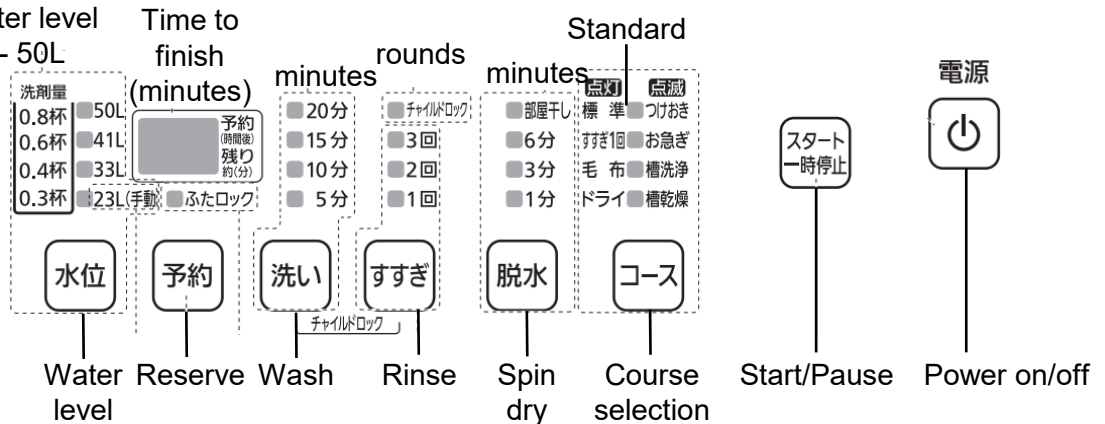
ter level
- 50L

Time to finish (minutes)

minutes

rounds

minutes

Standard

電源

洗剤量
0.8杯
0.6杯
0.4杯
0.3杯

50L
41L
33L
23L(手動)

予約 (時間後)
残り 約(分)

ふたロック

20分
15分
10分
5分

チャイルドロック
3回
2回
1回

部屋干し
6分
3分
1分

点灯
標 準
すすぎ1回
毛 布
ドライ

点滅
つけおき
お急ぎ
槽洗浄
槽乾燥

水位

予約

洗い

すすぎ

チャイルドロック

脱水

コース

スタート 一時停止

Water level

Reserve

Wash

Rinse

Spin dry

Course selection

Start/Pause

Power on/off